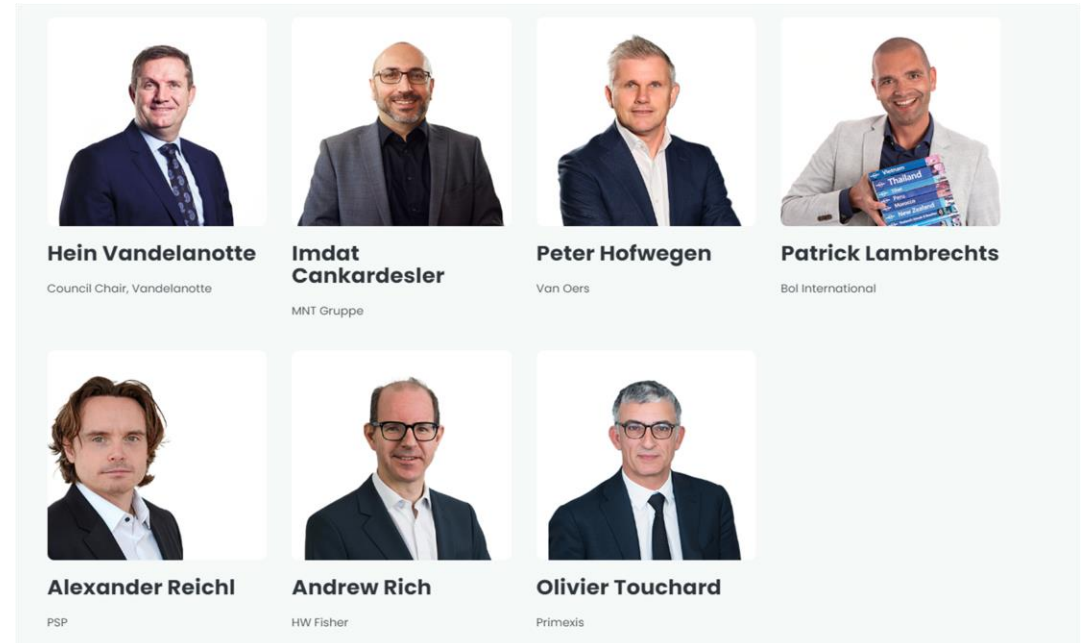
Hein Vandelanotte

Council Chair, Vandelanotte

Imdat Cankardesler

MNT Gruppe

Peter Hofwegen

Van Oers

Patrick Lambrechts

Bol International

Alexander Reichl

PSP

Andrew Rich

HW Fisher

Olivier Touchard

Primexis